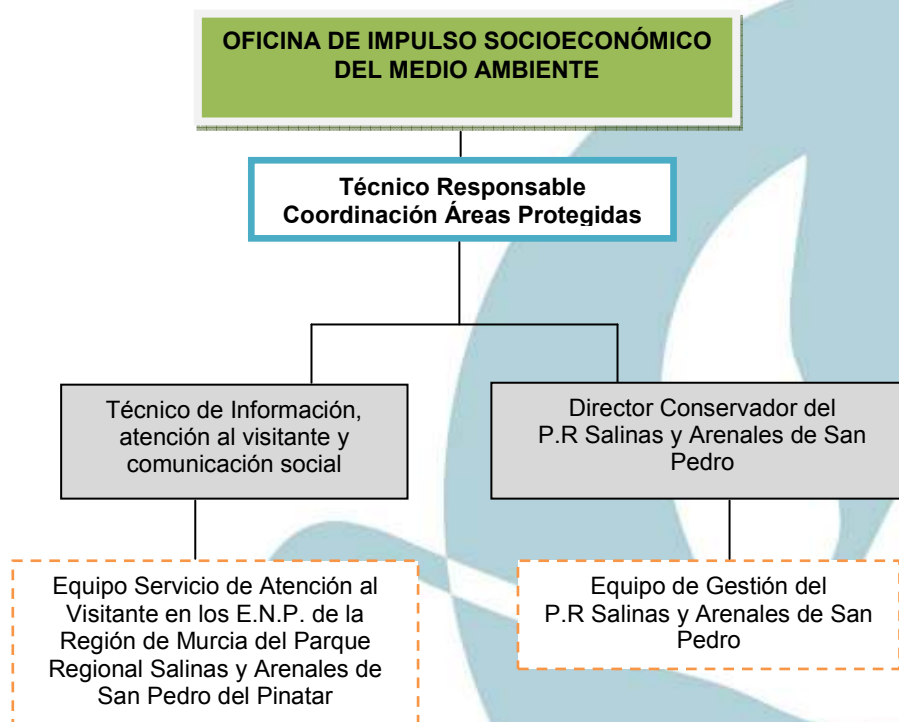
OFICINA DE IMPULSO SOCIOECONÓMICO DEL MEDIO AMBIENTE

Técnico Responsable Coordinación Áreas Protegidas

Técnico de Información, atención al visitante y comunicación social

Director Conservador del P.R Salinas y Arenales de San Pedro

Equipo Servicio de Atención al Visitante en los E.N.P. de la Región de Murcia del Parque Regional Salinas y Arenales de San Pedro del Pinatar

Equipo de Gestión del P.R Salinas y Arenales de San Pedro